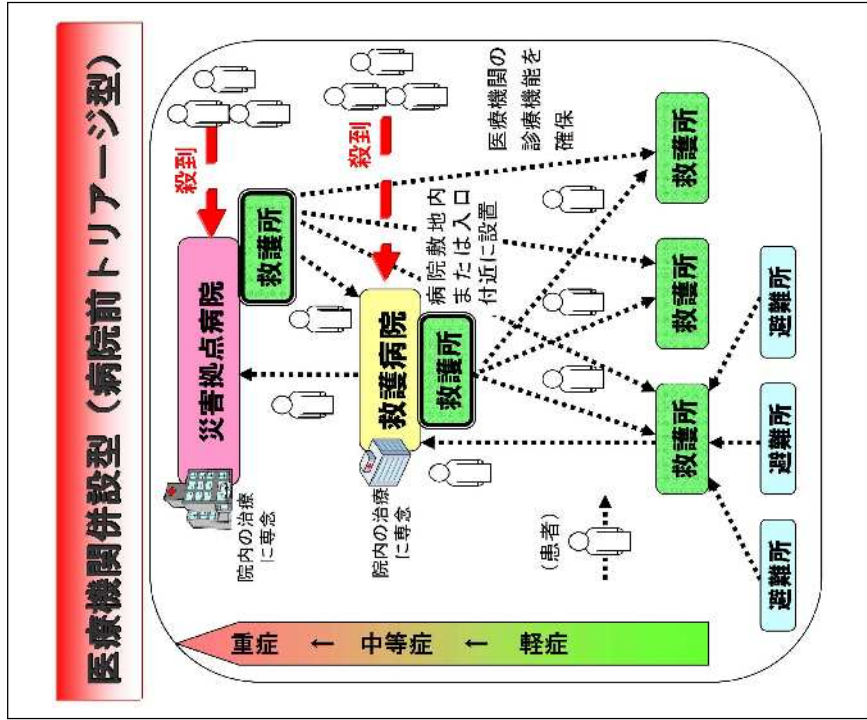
医療機関併設型（病院前トリアージ型）

殺到

殺到

医療機関の診療機能を確保

救護所

病院敷地内または入口付近に設置

救護所

災害拠点病院

救護病院

救護所

救護所

救護所

救護所

避難所

避難所

避難所

院内の治療に専念

院内の治療に専念

（患者）

重症 ← 中等症 ← 軽症